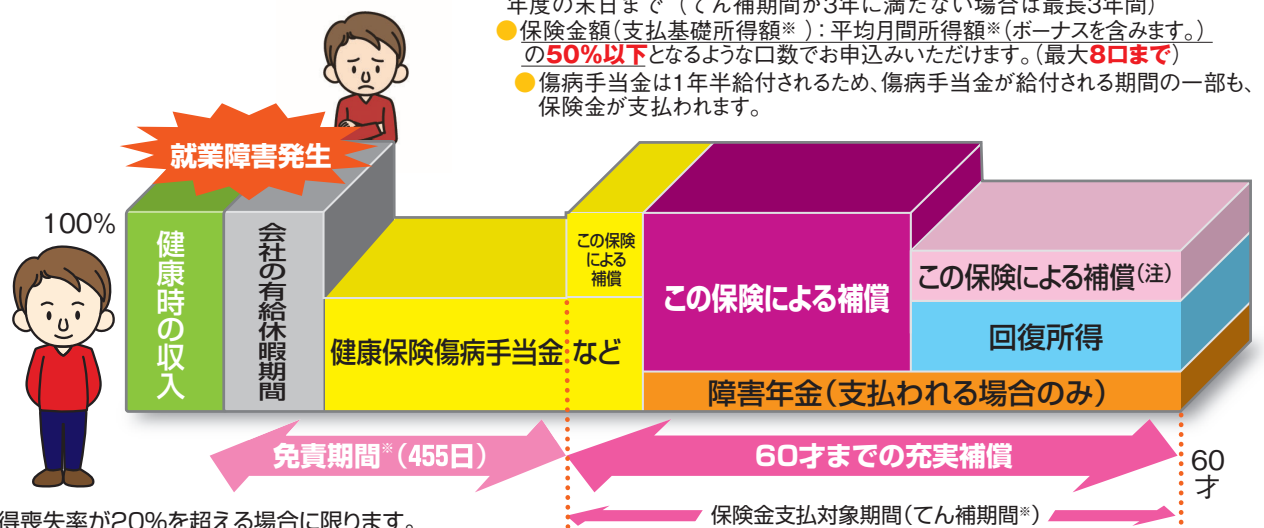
年度の末日まで（てん補期間が3年に満たない場合は最長3年間）
●保険金額（支払基礎所得額※）：平均月間所得額※（ボーナスを含みます。）の50%以下となるような口数でお申込みいただけます。（最大8口まで）
●傷病手当金は1年半給付されるため、傷病手当金が給付される期間の一部も、保険金が支払われます。

就業障害発生

100%

健康時の収入

会社の有給休暇期間

健康保険傷病手当金など

この保険による補償

この保険による補償

この保険による補償(注)

回復所得

障害年金（支払われる場合のみ）

免責期間※（455日）

60才までの充実補償

60才

保険金支払対象期間（てん補期間※）

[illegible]得喪失率が20%を超える場合に限ります。